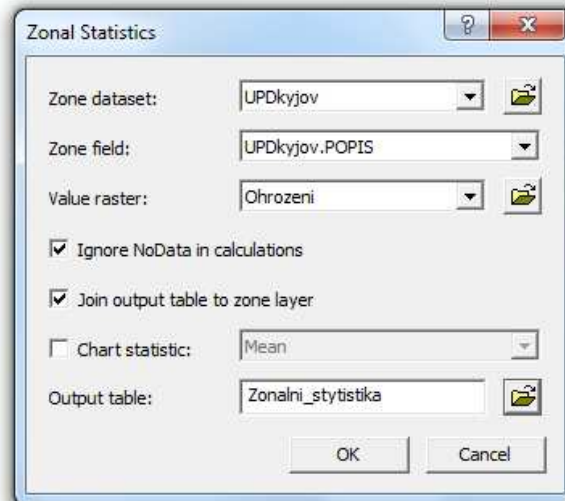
Zonal Statistics

?

x

Zone dataset: UPDkyjov

Zone field: UPDkyjov.POPIS

Value raster: Ohrozeni

Ignore NoData in calculations

Join output table to zone layer

Chart statistic: Mean

Output table: Zonalni_stytistika

OK

Cancel